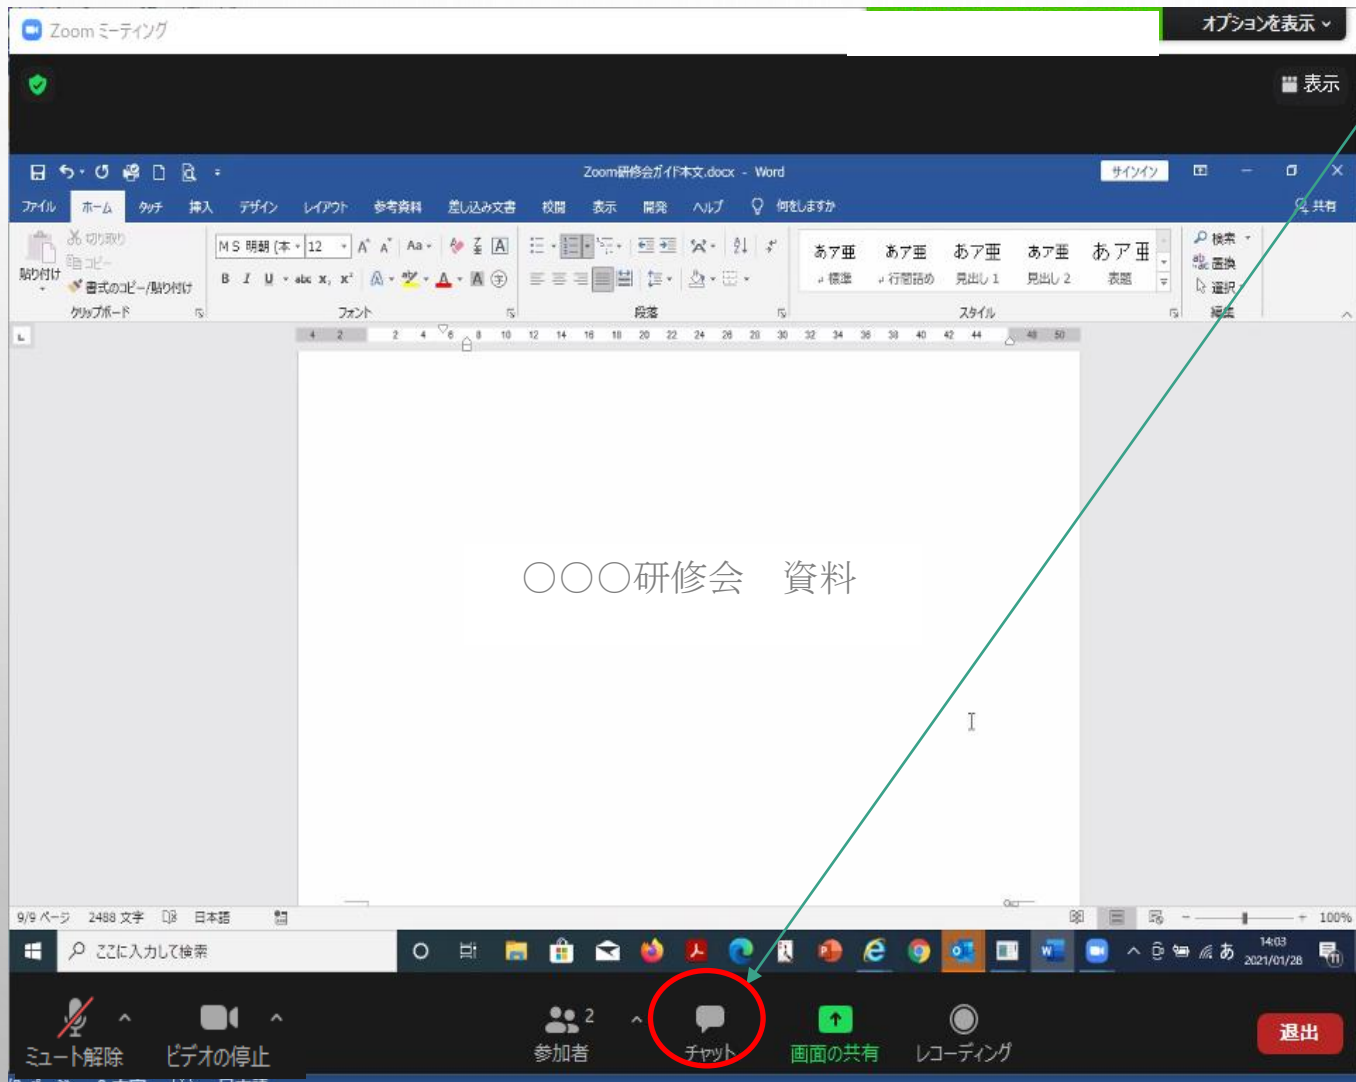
Zoom ミーティング
オプションを表示
表示
Zoom研修会ガイド本文.docx - Word
サインイン
ファイル ホーム タッチ 挿入 デザイン レイアウト 参考資料 差し込み文書 校閲 表示 開発 ヘルプ 何をしますか
共有
切り取り
コピー
貼り付け
書式のコピー/貼り付け
クリップボード
MS 明朝 (本 12
フォント
段落
あア亜 標準
あア亜 行間詰め
あア亜 見出し 1
あア亜 見出し 2
あア亜 表題
スタイル
検索
置換
選択
編集
○○○研修会　資料
9/9 ページ　2488 文字　日本語
100%
ここに入力して検索
14:03
2021/01/28
ミュート解除
ビデオの停止
参加者 2
チャット
画面の共有
レコーディング
退出